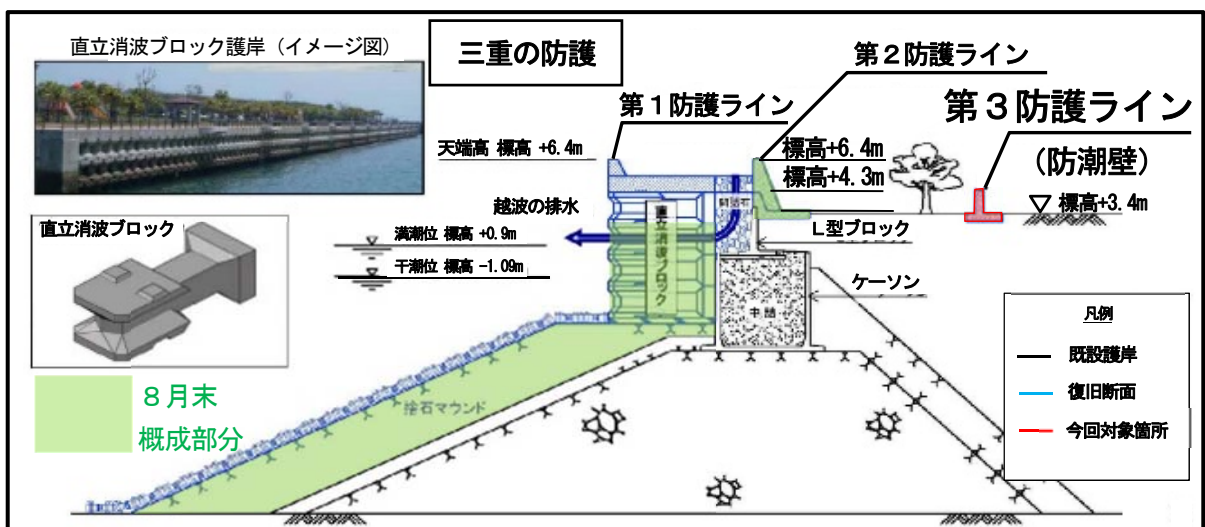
直立消波ブロック護岸（イメージ図）

三重の防護

第２防護ライン

第１防護ライン

第３防護ライン

（防潮壁）

天端高 標高 +6.4m

標高+6.4m

標高+4.3m

標高+3.4m

越波の排水

直立消波ブロック

L型ブロック

満潮位 標高 +0.9m

干潮位 標高 -1.09m

ケーソン

中詰

直立消波ブロック

８月末

概成部分

捨石マウンド

凡例

既設護岸

復旧断面

今回対象箇所